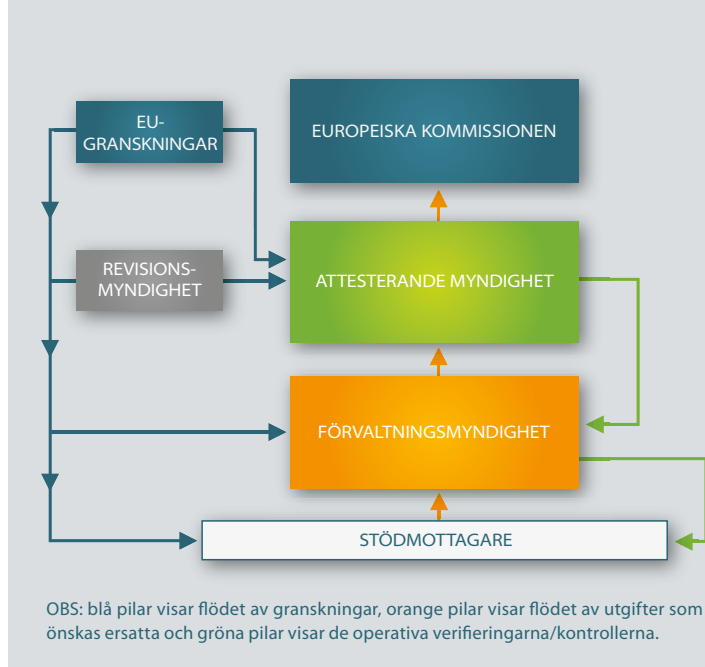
EU-GRANSKNINGAR

EUROPEISKA KOMMISSIONEN

REVISIONS-MYNDIGHET

ATTESTERANDE MYNDIGHET

FÖRVALTNINGSMYNDIGHET

STÖDMOTTAGARE

OBS: blå pilar visar flödet av granskningar, orange pilar visar flödet av utgifter som önskas ersatta och gröna pilar visar de operativa verifieringarna/kontrollerna.